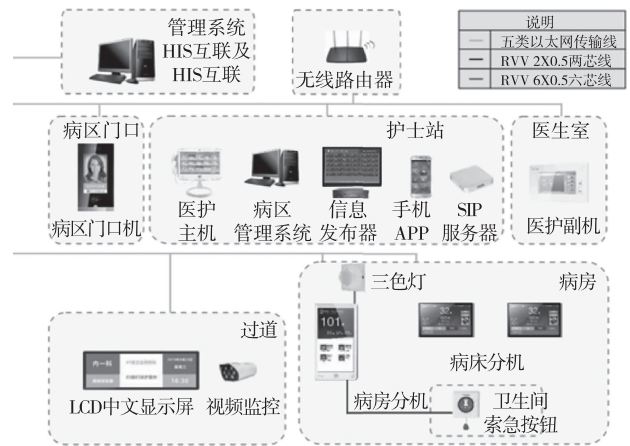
管理系统
HIS互联及
HIS互联

无线路由器

| 说明 |
|---|
| 五类以太网传输线 |
| RVV 2X0.5两芯线 |
| RVV 6X0.5六芯线 |

病区门口

病区门口机

护士站

医护主机

病区管理系统

信息发布器

手机APP

SIP服务器

医生室

医护副机

三色灯

病房

101

病床分机

病房分机

卫生间索急按钮

过道

LCD中文显示屏

视频监控

内一科

18:30